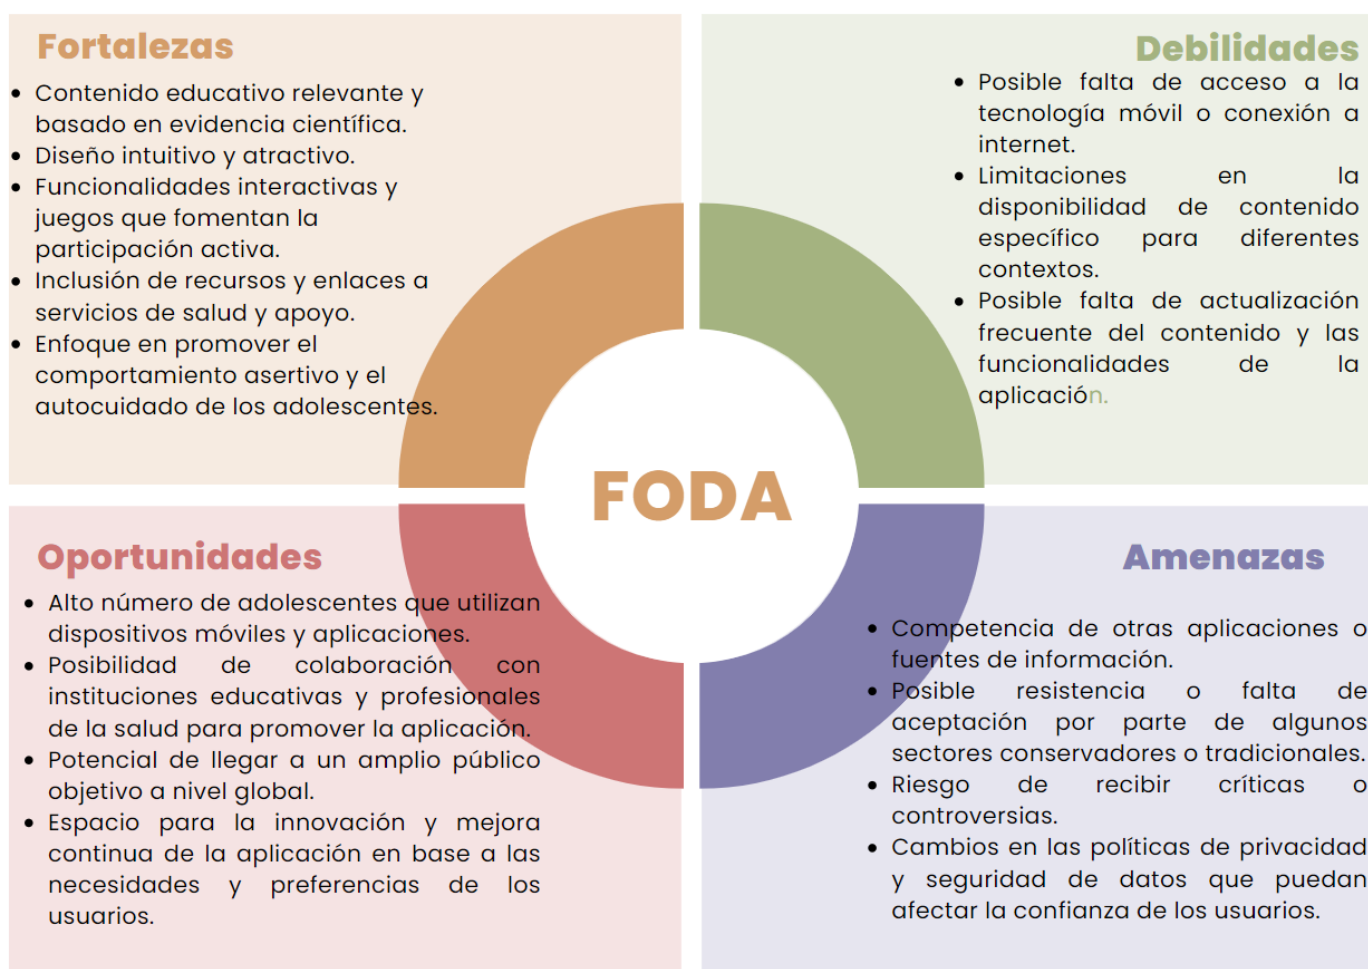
Fortalezas

- Contenido educativo relevante y basado en evidencia científica.
- Diseño intuitivo y atractivo.
- Funcionalidades interactivas y juegos que fomentan la participación activa.
- Inclusión de recursos y enlaces a servicios de salud y apoyo.
- Enfoque en promover el comportamiento asertivo y el autocuidado de los adolescentes.

Debilidades

- Posible falta de acceso a la tecnología móvil o conexión a internet.
- Limitaciones en la disponibilidad de contenido específico para diferentes contextos.
- Posible falta de actualización frecuente del contenido y las funcionalidades de la aplicación.

FODA

Oportunidades

- Alto número de adolescentes que utilizan dispositivos móviles y aplicaciones.
- Posibilidad de colaboración con instituciones educativas y profesionales de la salud para promover la aplicación.
- Potencial de llegar a un amplio público objetivo a nivel global.
- Espacio para la innovación y mejora continua de la aplicación en base a las necesidades y preferencias de los usuarios.

Amenazas

- Competencia de otras aplicaciones o fuentes de información.
- Posible resistencia o falta de aceptación por parte de algunos sectores conservadores o tradicionales.
- Riesgo de recibir críticas o controversias.
- Cambios en las políticas de privacidad y seguridad de datos que puedan afectar la confianza de los usuarios.